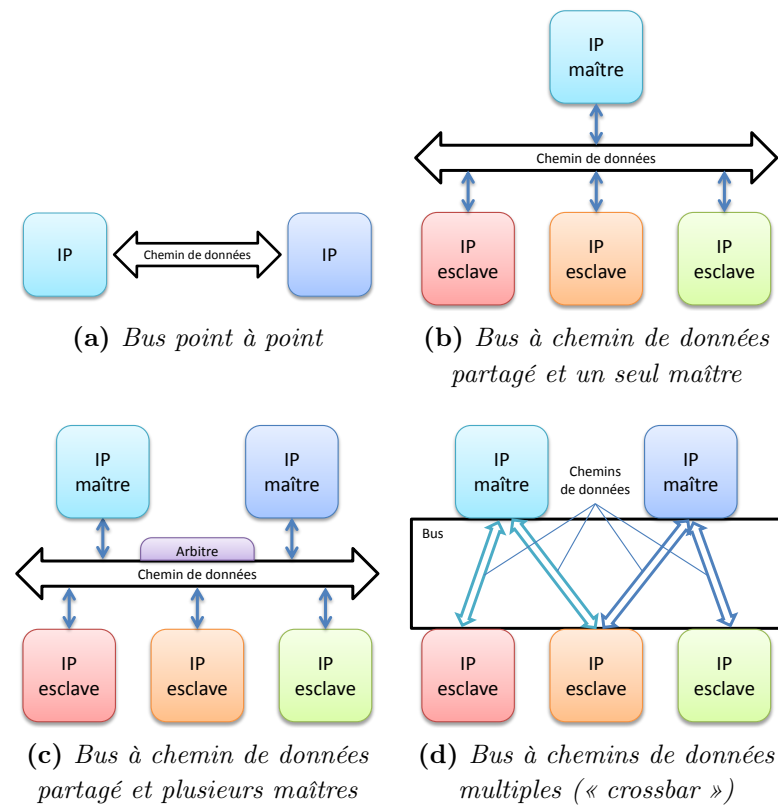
IP

Chemin de données

IP

(a) *Bus point à point*

IP maître

Chemin de données

IP esclave

IP esclave

IP esclave

(b) *Bus à chemin de données partagé et un seul maître*

IP maître

IP maître

Arbitre

Chemin de données

IP esclave

IP esclave

IP esclave

(c) *Bus à chemin de données partagé et plusieurs maîtres*

IP maître

Chemins de données

IP maître

Bus

IP esclave

IP esclave

IP esclave

(d) *Bus à chemins de données multiples (« crossbar »)*